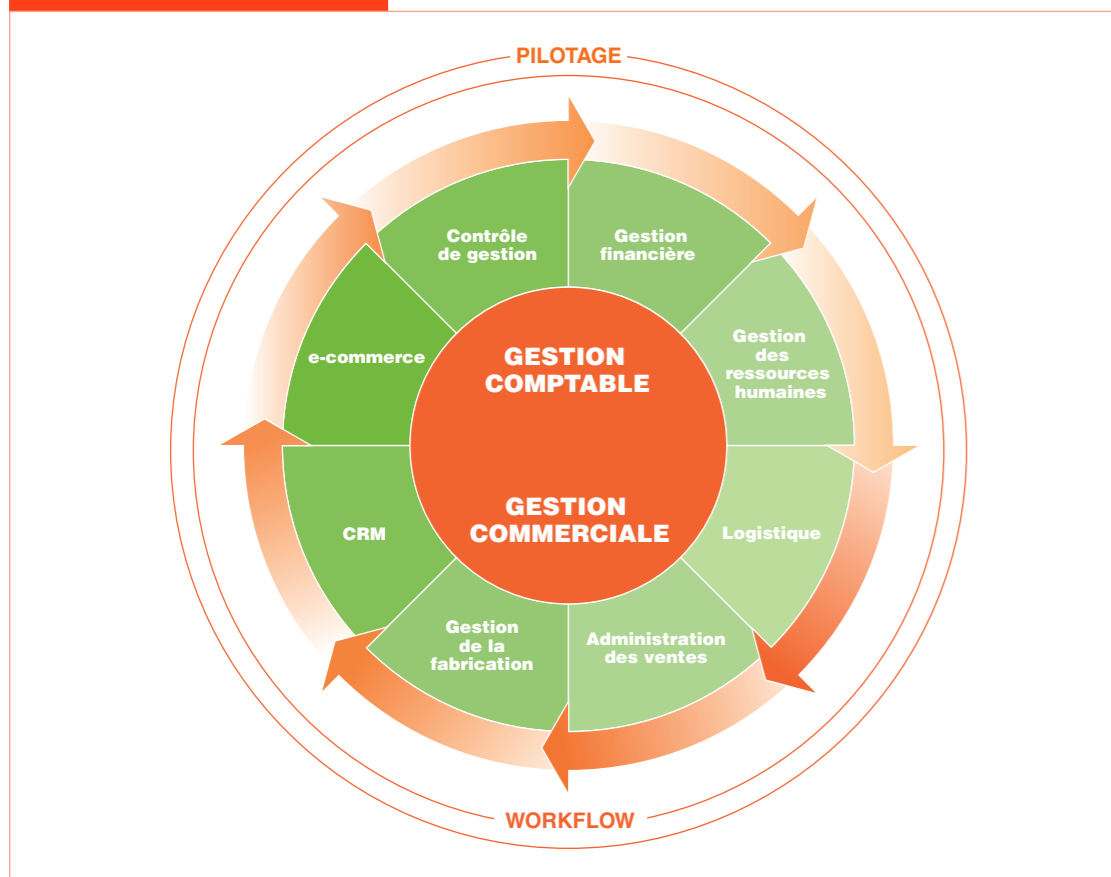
PILOTAGE

Contrôle de gestion

Gestion financière

Gestion des ressources humaines

Logistique

Administration des ventes

Gestion de la fabrication

CRM

e-commerce

GESTION COMPTABLE

GESTION COMMERCIALE

WORKFLOW